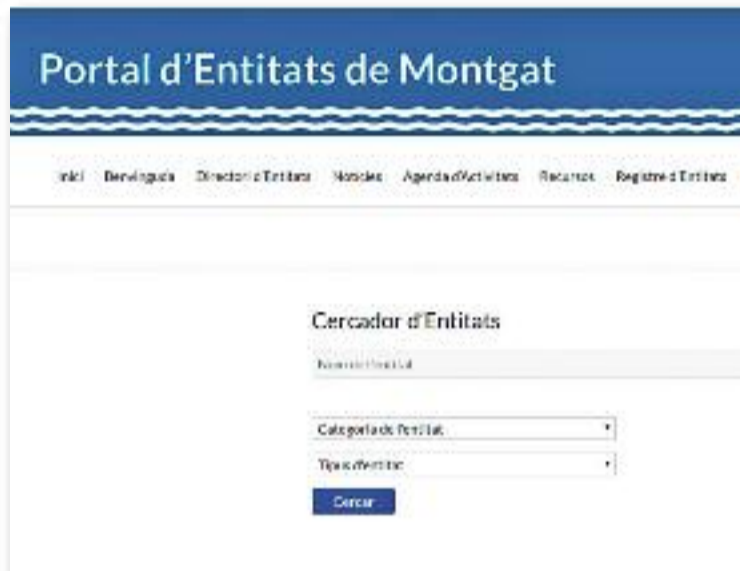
Portal d'Entitats de Montgat

Inici Benvinguda Directori d'Entitats Notícies Agenda d'Activitats Recursos Registre d'Entitats

Cercador d'Entitats

Nom de l'entitat

Categoria de l'entitat

Tipus d'entitat

Cercar